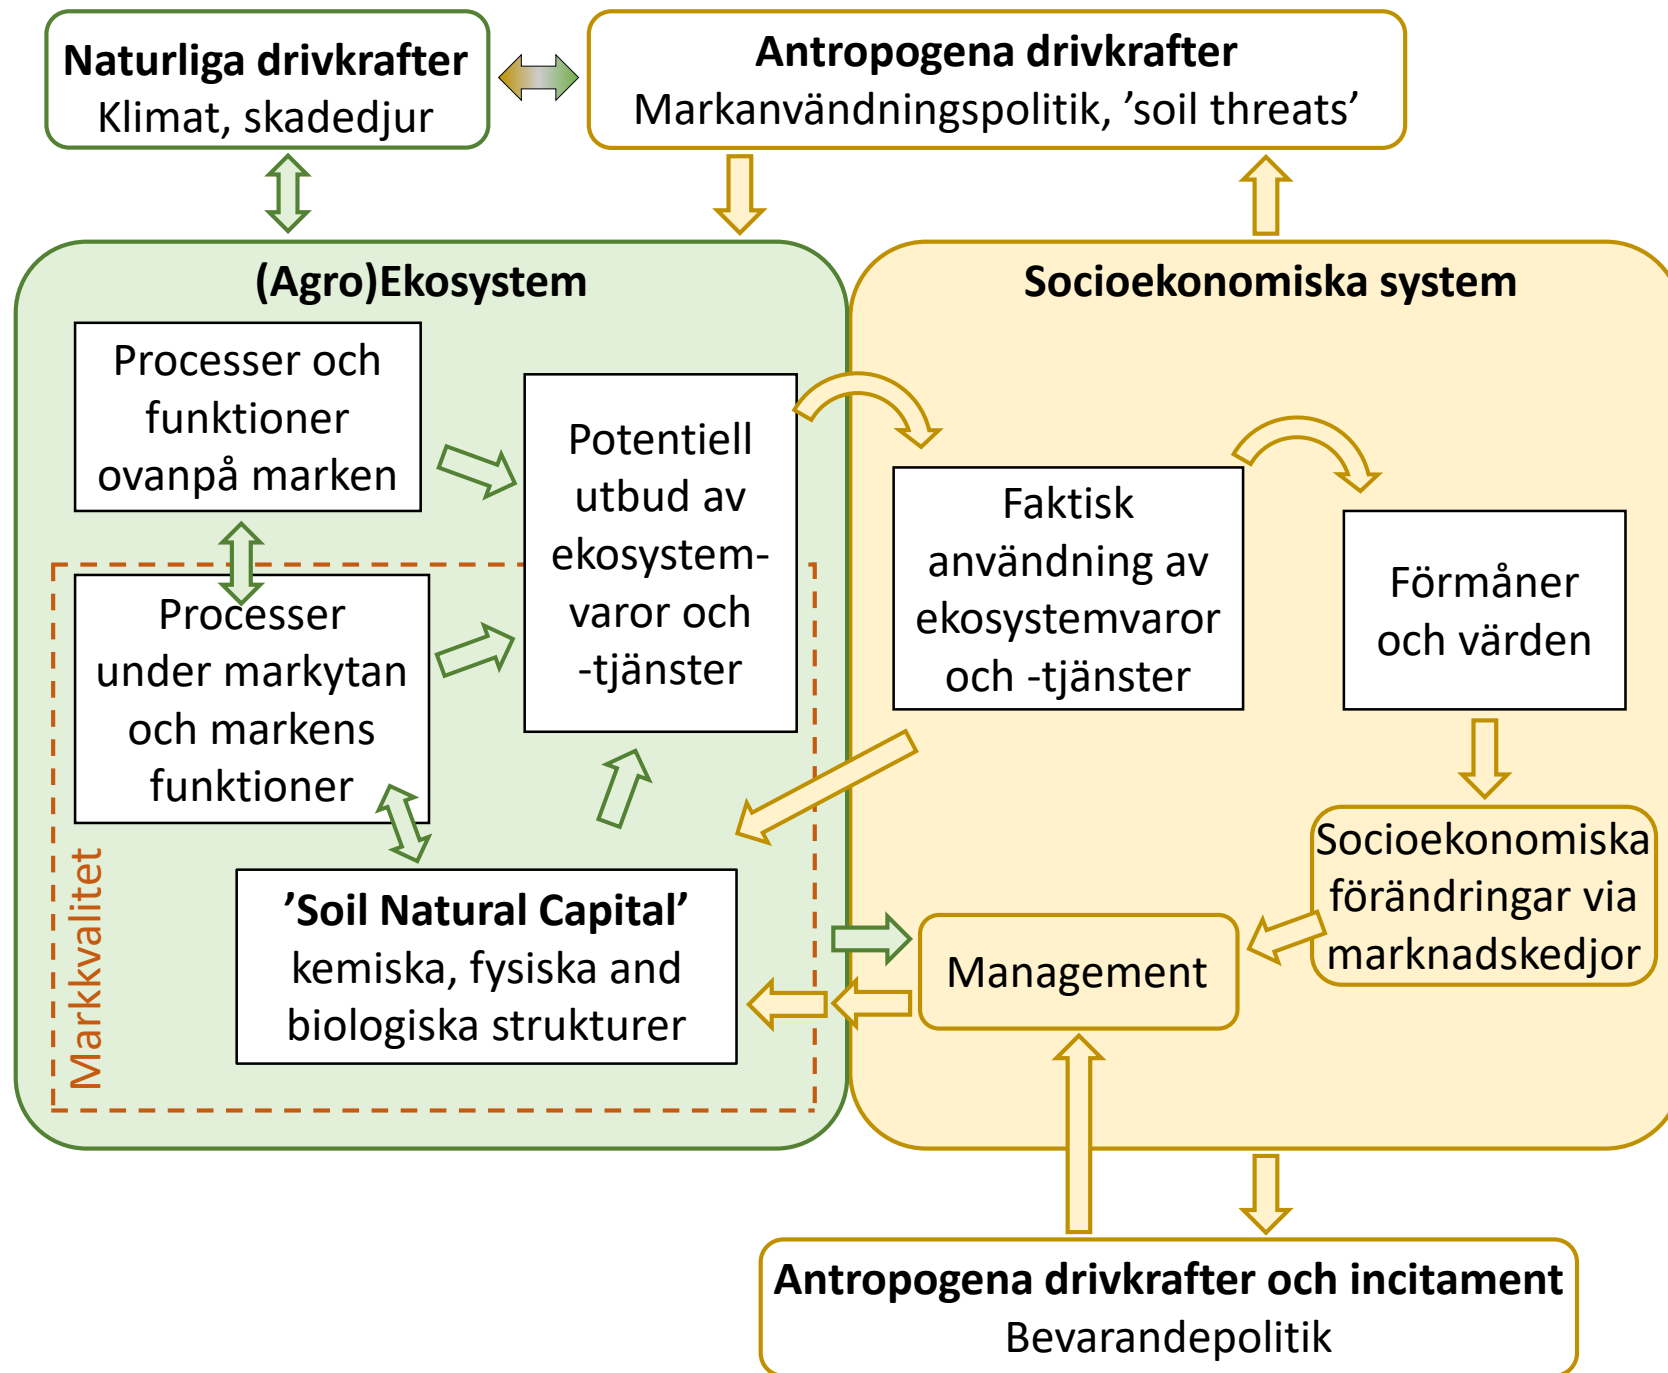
Naturliga drivkrafter
Klimat, skadedjur

Antropogena drivkrafter
Markanvändningspolitik, ’soil threats’

(Agro)Ekosystem

Processer och funktioner ovanpå marken

Potentiell utbud av ekosystem-varor och -tjänster

Processer under markytan och markens funktioner

’Soil Natural Capital’
kemiska, fysiska and biologiska strukturer

Markkvalitet

Socioekonomiska system

Faktisk användning av ekosystemvaror och -tjänster

Förmåner och värden

Socioekonomiska förändringar via marknadskedjor

Management

Antropogena drivkrafter och incitament
Bevarandepolitik